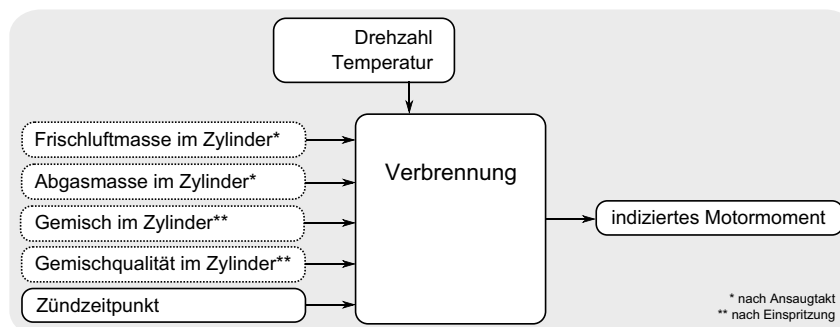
Drehzahl
Temperatur

Frischluftmasse im Zylinder*

Abgasmasse im Zylinder*

Gemisch im Zylinder**

Gemischqualität im Zylinder**

Zündzeitpunkt

Verbrennung

indiziertes Motormoment

* nach Ansaugtakt
** nach Einspritzung